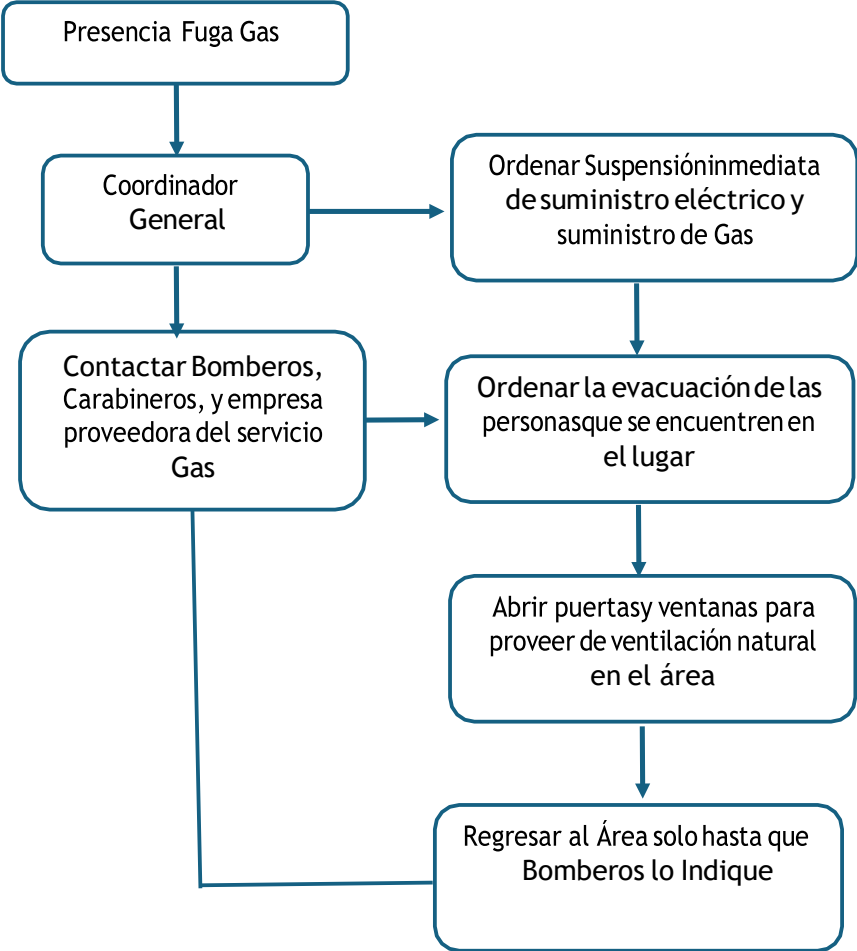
Presencia Fuga Gas

Coordinador General

Ordenar Suspensióninmediata de suministro eléctrico y suministro de Gas

Contactar Bomberos, Carabineros, y empresa proveedora del servicio Gas

Ordenar la evacuación de las personasque se encuentren en el lugar

Abrir puertasy ventanas para proveer de ventilación natural en el área

Regresar al Área solo hasta que Bomberos lo Indique